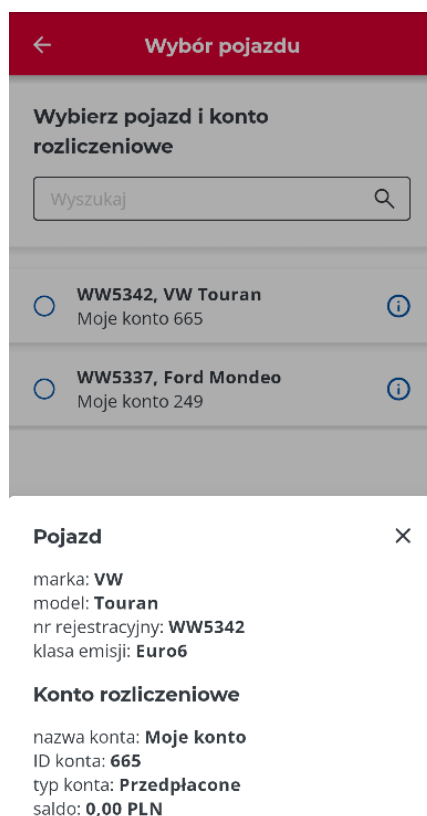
Wybór pojazdu

Wybierz pojazd i konto rozliczeniowe

Wyszukaj

WW5342, VW Touran
Moje konto 665

WW5337, Ford Mondeo
Moje konto 249

Pojazd

marka: VW
model: Touran
nr rejestracyjny: WW5342
klasa emisji: Euro6

Konto rozliczeniowe

nazwa konta: Moje konto
ID konta: 665
typ konta: Przedpłacone
saldo: 0,00 PLN